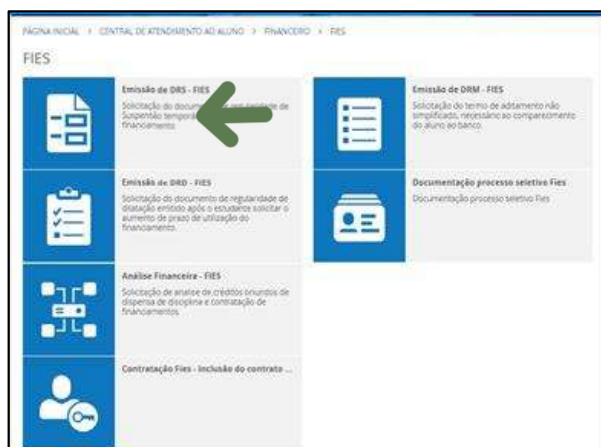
PÁGINA INICIAL > CENTRAL DE ATENDIMENTO AO ALUNO > FINANCEIRO > FIES

FIES

Emissão de DRS - FIES

Solicitação do documento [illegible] de Suspensão temporá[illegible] financiamento.

Emissão de DRM - FIES

Solicitação do termo de aditamento não simplificado, necessário ao comparecimento do aluno ao banco.

Emissão de DRD - FIES

Solicitação do documento de regularidade de dilatação emitido após o estudante solicitar o aumento de prazo de utilização do financiamento.

Documentação processo seletivo Fies

Documentação processo seletivo Fies

Análise Financeira - FIES

Solicitação de análise de créditos oriundos de dispensa de disciplina e contratação de financiamentos

Contratação Fies - Inclusão do contrato ...